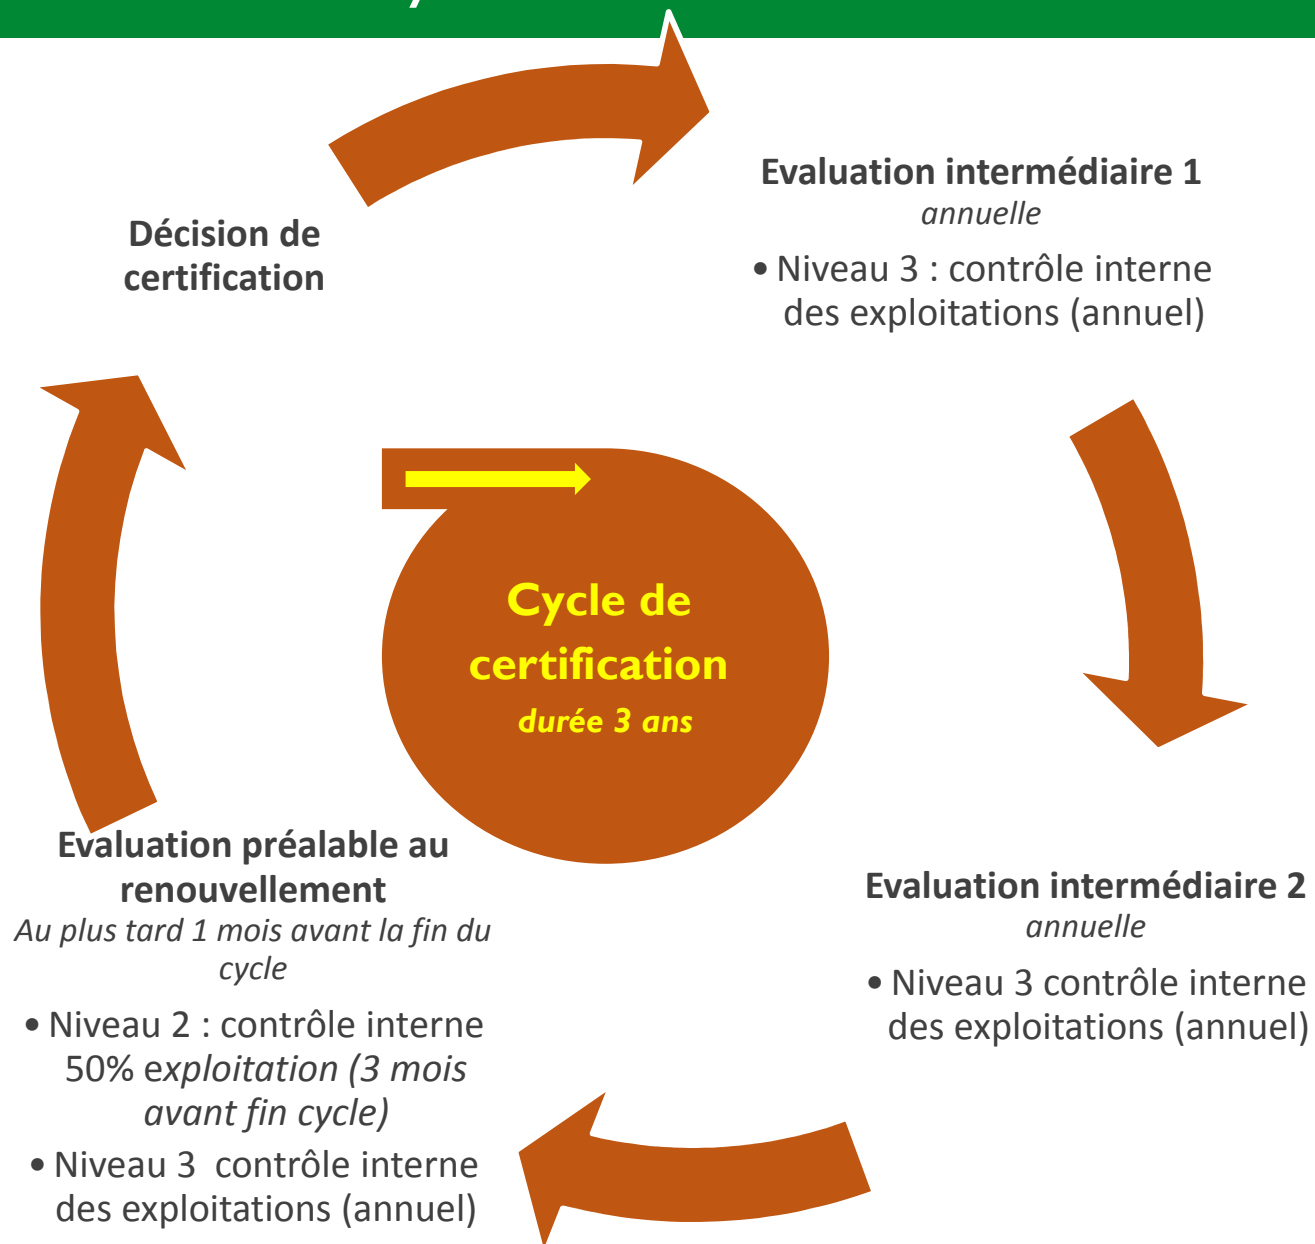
Cycle de certification
durée 3 ans

Evaluation intermédiaire 1
annuelle
• Niveau 3 : contrôle interne des exploitations (annuel)

Evaluation intermédiaire 2
annuelle
• Niveau 3 contrôle interne des exploitations (annuel)

Evaluation préalable au renouvellement
Au plus tard 1 mois avant la fin du cycle
• Niveau 2 : contrôle interne 50% exploitation (3 mois avant fin cycle)
• Niveau 3 contrôle interne des exploitations (annuel)

Décision de certification